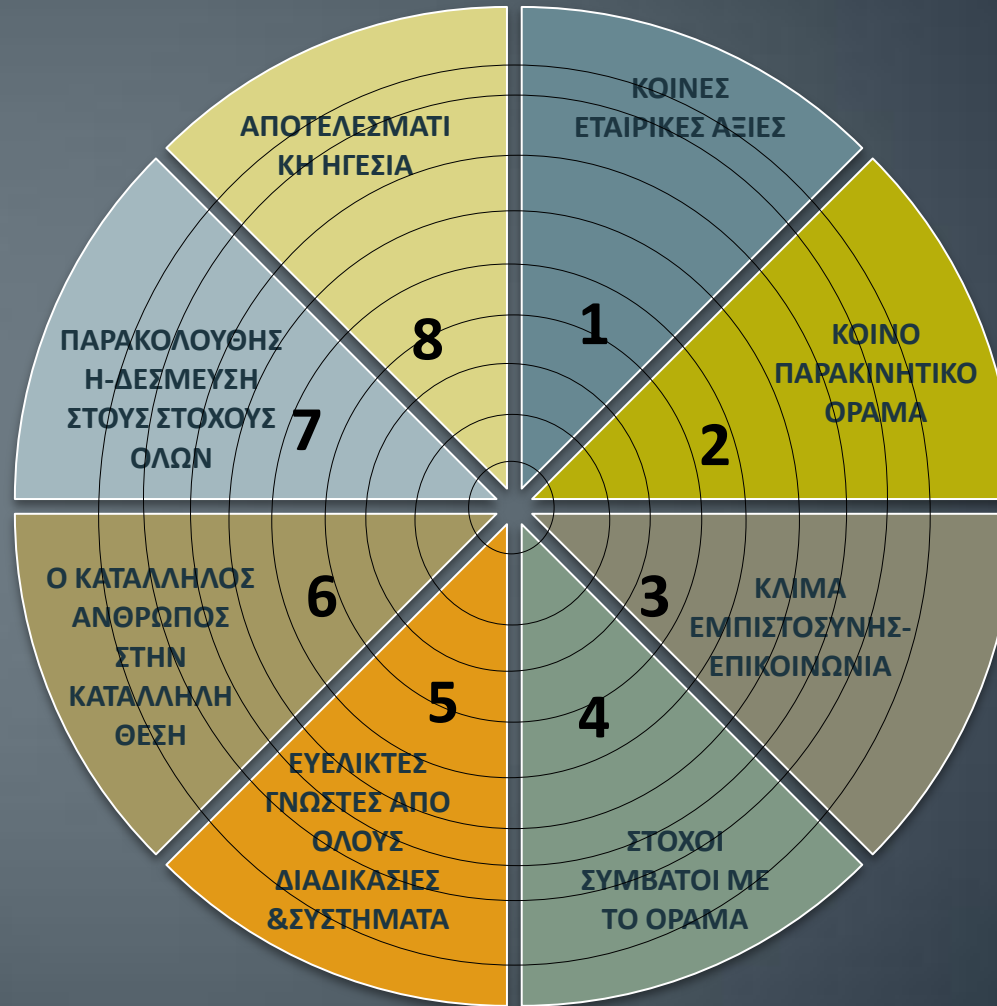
ΑΠΟΤΕΛΕΣΜΑΤΙ ΚΗ ΗΓΕΣΙΑ

8

ΚΟΙΝΕΣ ΕΤΑΙΡΙΚΕΣ ΑΞΙΕΣ

1

ΚΟΙΝΟ ΠΑΡΑΚΙΝΗΤΙΚΟ ΟΡΑΜΑ

2

ΠΑΡΑΚΟΛΟΥΘΗΣ Η-ΔΕΣΜΕΥΣΗ ΣΤΟΥΣ ΣΤΟΧΟΥΣ ΟΛΩΝ

7

Ο ΚΑΤΑΛΛΗΛΟΣ ΑΝΘΡΩΠΟΣ ΣΤΗΝ ΚΑΤΑΛΛΗΛΗ ΘΕΣΗ

6

3

ΚΛΙΜΑ ΕΜΠΙΣΤΟΣΥΝΗΣ-ΕΠΙΚΟΙΝΩΝΙΑ

5

4

ΕΥΕΛΙΚΤΕΣ ΓΝΩΣΤΕΣ ΑΠΟ ΟΛΟΥΣ ΔΙΑΔΙΚΑΣΙΕΣ &ΣΥΣΤΗΜΑΤΑ

ΣΤΟΧΟΙ ΣΥΜΒΑΤΟΙ ΜΕ ΤΟ ΟΡΑΜΑ